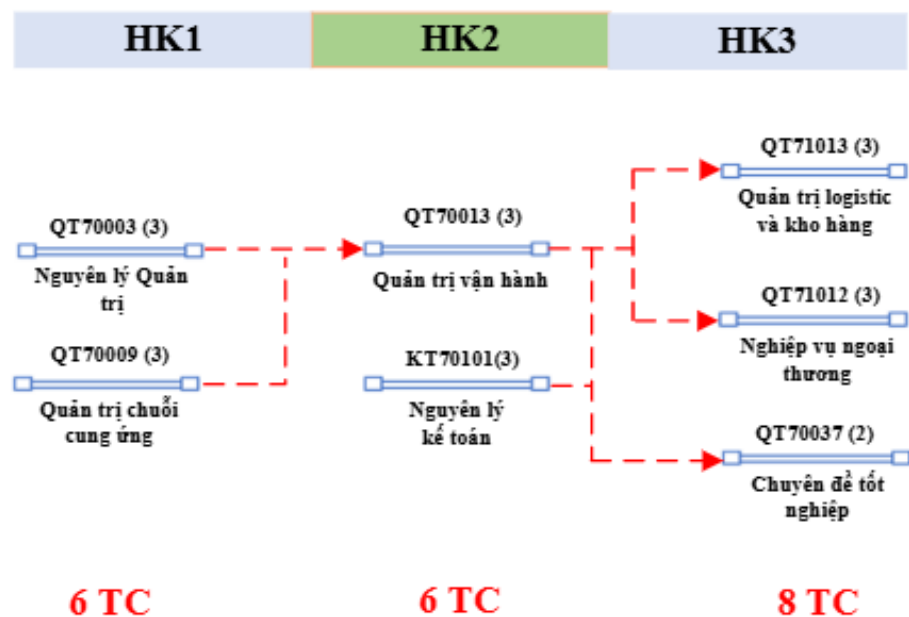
HK1

HK2

HK3

QT70003 (3)
Nguyên lý Quản trị

QT70009 (3)
Quản trị chuỗi cung ứng

QT70013 (3)
Quản trị vận hành

KT70101(3)
Nguyên lý kế toán

QT71013 (3)
Quản trị logistic và kho hàng

QT71012 (3)
Nghiệp vụ ngoại thương

QT70037 (2)
Chuyên đề tốt nghiệp

6 TC

6 TC

8 TC